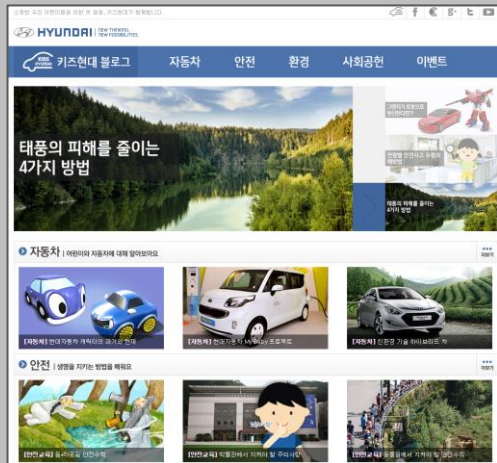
HYUNDAI NEW THINKING. NEW POSSIBILITIES.

키즈현대 블로그 자동차 안전 환경 사회공헌 이벤트

태풍의 피해를 줄이는 4가지 방법

태풍의 피해를 줄이는 4가지 방법

자동차 | 어린이와 자동차에 대해 알아보아요

[자동차] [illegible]

[자동차] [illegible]

[자동차] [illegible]

안전 | 생명을 지키는 방법을 배워요

[안전교육] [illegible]

[안전교육] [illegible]

[안전교육] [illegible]